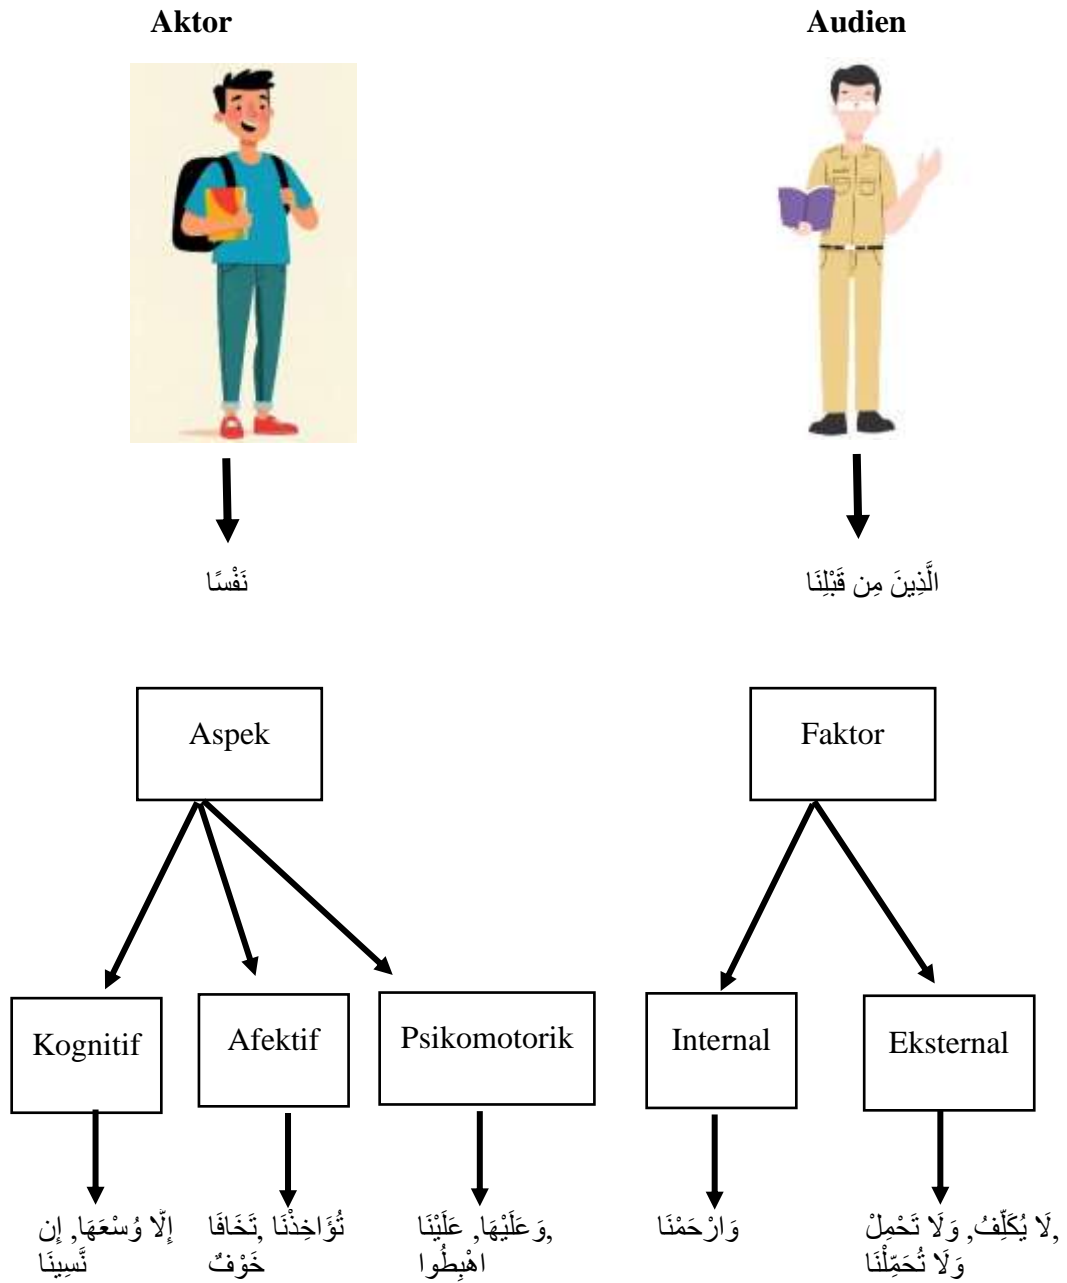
Aktor

Audien

نَفْسًا

الَّذِينَ مِن قَبْلِنَا

Aspek

Faktor

Kognitif

Afektif

Psikomotorik

Internal

Eksternal

إِلَّا وُسْعَهَا, إِن نَّسِينَا

تُؤَاخِذْنَا ,تَخَافَا خَوْفٌ

,وَعَلَيْهَا, عَلَيْنَا اهْبِطُوا

وَارْحَمْنَا

,لَا يُكَلِّفُ, وَلَا تَحْمِلْ وَلَا تُحَمِّلْنَا